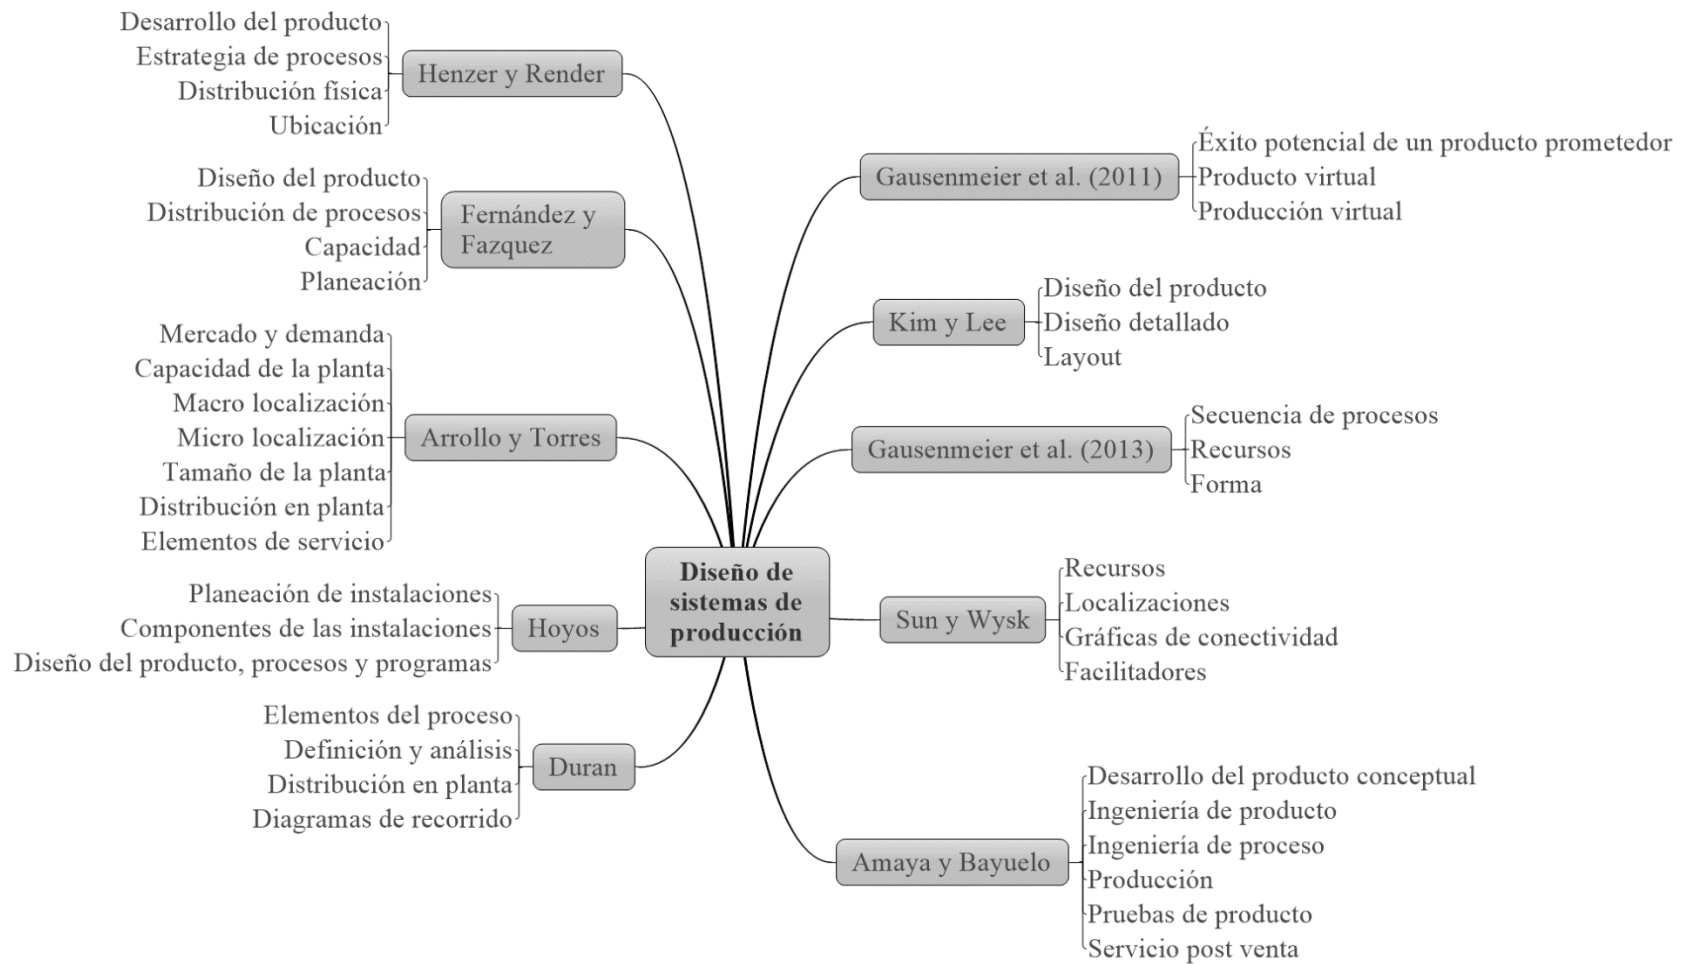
Desarrollo del producto
Estrategia de procesos
Distribución física
Ubicación

Henzer y Render

Diseño del producto
Distribución de procesos
Capacidad
Planeación

Fernández y Fazquez

Mercado y demanda
Capacidad de la planta
Macro localización
Micro localización
Tamaño de la planta
Distribución en planta
Elementos de servicio

Arrollo y Torres

Planeación de instalaciones
Componentes de las instalaciones
Diseño del producto, procesos y programas

Hoyos

Elementos del proceso
Definición y análisis
Distribución en planta
Diagramas de recorrido

Duran

**Diseño de sistemas de producción**

Gausenmeier et al. (2011)

Éxito potencial de un producto prometedor
Producto virtual
Producción virtual

Kim y Lee

Diseño del producto
Diseño detallado
Layout

Gausenmeier et al. (2013)

Secuencia de procesos
Recursos
Forma

Sun y Wysk

Recursos
Localizaciones
Gráficas de conectividad
Facilitadores

Amaya y Bayuelo

Desarrollo del producto conceptual
Ingeniería de producto
Ingeniería de proceso
Producción
Pruebas de producto
Servicio post venta